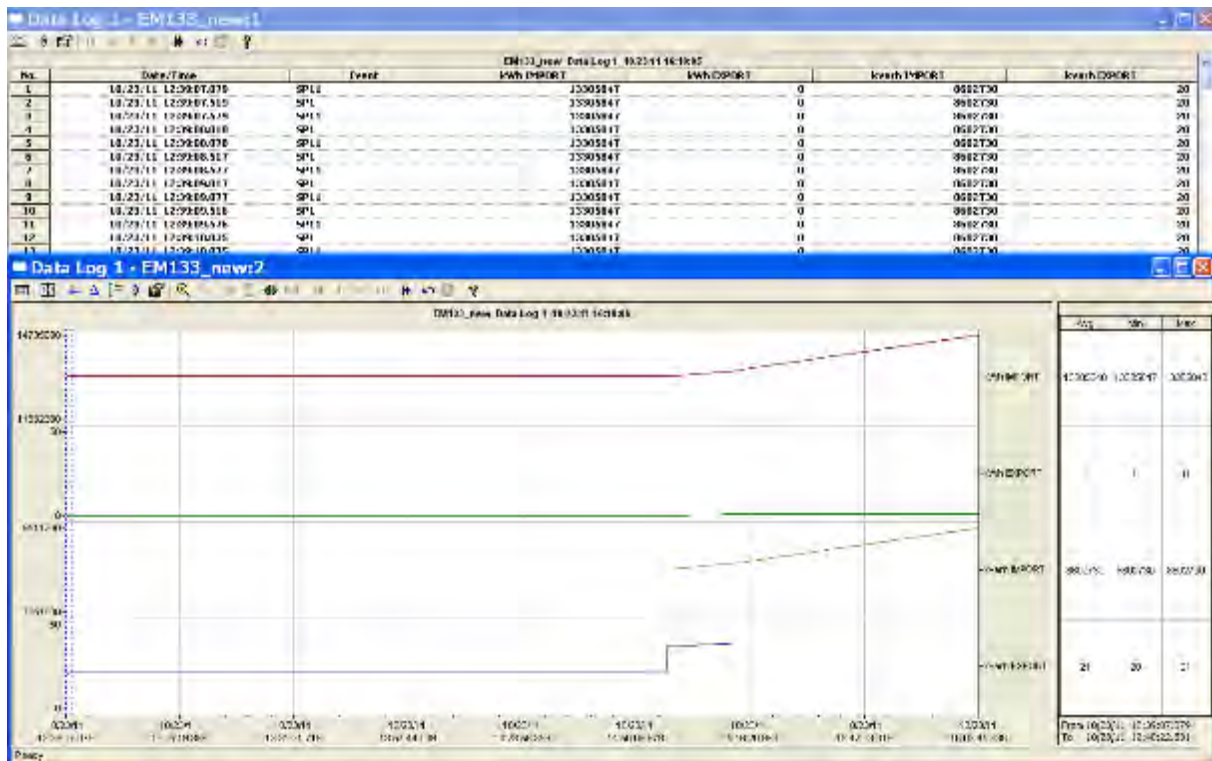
Data Log 1 - EM133_new:1

EM133_new Data Log 1 10/23/11 16:18:05

| No. | Date/Time | Event | kWh IMPORT | kWh EXPORT | kvarh IMPORT | kvarh EXPORT |
|---|---|---|---|---|---|---|
| 1 | 10/23/11 12:39:07.079 | SPLI | 13305847 | 0 | 8602730 | 20 |
| 2 | 10/23/11 12:39:07.519 | SPL | 13305847 | 0 | 8602730 | 20 |
| 3 | 10/23/11 12:39:07.579 | SPLI | 13305847 | 0 | 8602730 | 20 |
| 4 | 10/23/11 12:39:08.018 | SPLI | 13305847 | 0 | 8602730 | 20 |
| 5 | 10/23/11 12:39:08.078 | SPLI | 13305847 | 0 | 8602730 | 20 |
| 6 | 10/23/11 12:39:08.517 | SPL | 13305847 | 0 | 8602730 | 20 |
| 7 | 10/23/11 12:39:08.577 | SPLI | 13305847 | 0 | 8602730 | 20 |
| 8 | 10/23/11 12:39:09.017 | SPLI | 13305847 | 0 | 8602730 | 20 |
| 9 | 10/23/11 12:39:09.077 | SPLI | 13305847 | 0 | 8602730 | 20 |
| 10 | 10/23/11 12:39:09.516 | SPL | 13305847 | 0 | 8602730 | 20 |
| 11 | 10/23/11 12:39:09.576 | SPLI | 13305847 | 0 | 8602730 | 20 |
| 12 | 10/23/11 12:39:10.015 | SPLI | 13305847 | 0 | 8602730 | 20 |
| 13 | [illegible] | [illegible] | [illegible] | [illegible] | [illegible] | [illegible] |

Data Log 1 - EM133_new:2

EM133_new Data Log 1 10/23/11 16:18:05

14736000
11532000
30
0
8612740
50
0

kWh IMPORT
kWh EXPORT
kvarh IMPORT
kvarh EXPORT

| Avg | Min | Max |
|---|---|---|
| 13305340 | 13305247 | 13305847 |
| 0 | 0 | 0 |
| 8602730 | 8602730 | 8602730 |
| 21 | 20 | 21 |

From 10/23/11 12:39:07.079
To 10/23/11 12:40:22.331

Ready